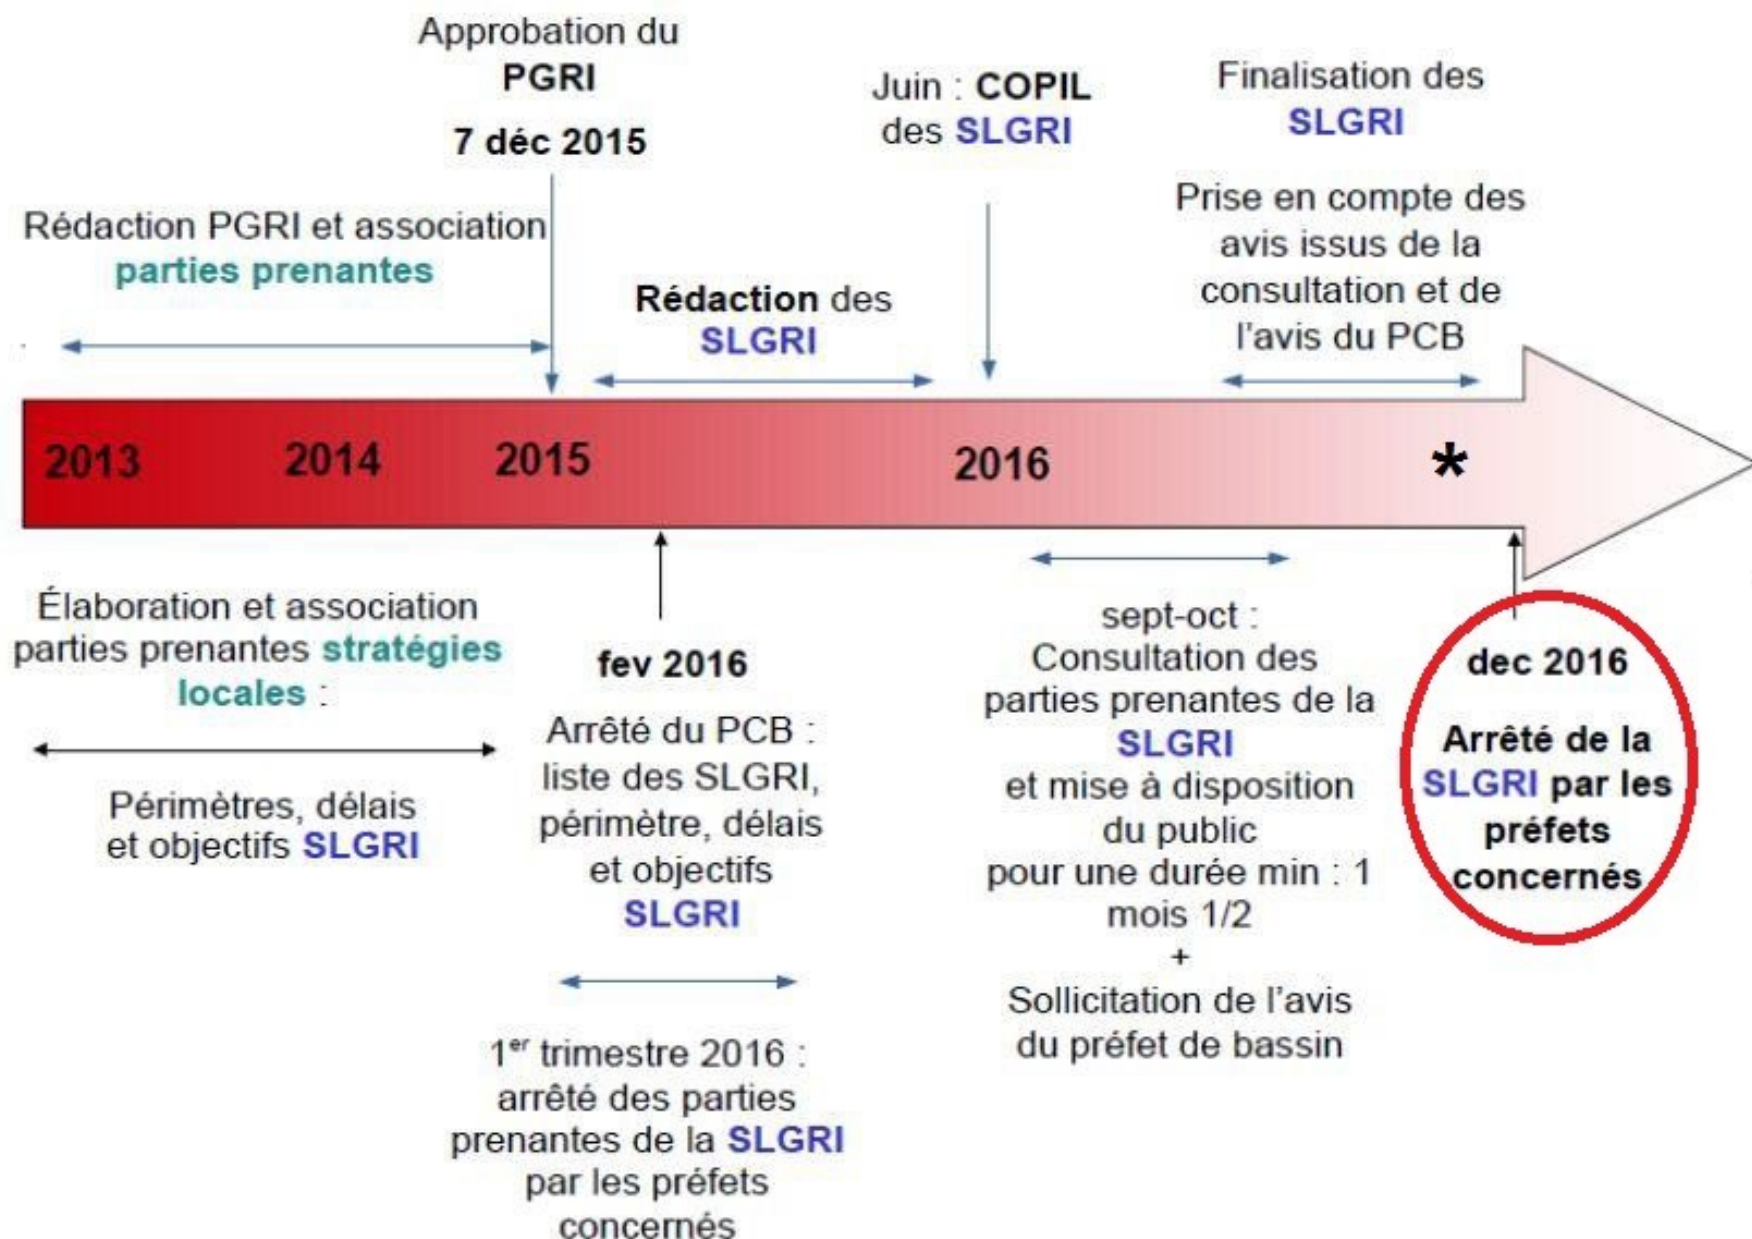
Approbation du PGRI

7 déc 2015

Juin : COPIL des SLGRI

Finalisation des SLGRI

Rédaction PGRI et association parties prenantes

Rédaction des SLGRI

Prise en compte des avis issus de la consultation et de l'avis du PCB

2013 2014 2015 2016 *

Élaboration et association parties prenantes stratégies locales :

Périmètres, délais et objectifs SLGRI

fev 2016

Arrêté du PCB : liste des SLGRI, périmètre, délais et objectifs SLGRI

$1^{er}$ trimestre 2016 : arrêté des parties prenantes de la SLGRI par les préfets concernés

sept-oct : Consultation des parties prenantes de la SLGRI et mise à disposition du public pour une durée min : 1 mois 1/2 + Sollicitation de l'avis du préfet de bassin

dec 2016

Arrêté de la SLGRI par les préfets concernés